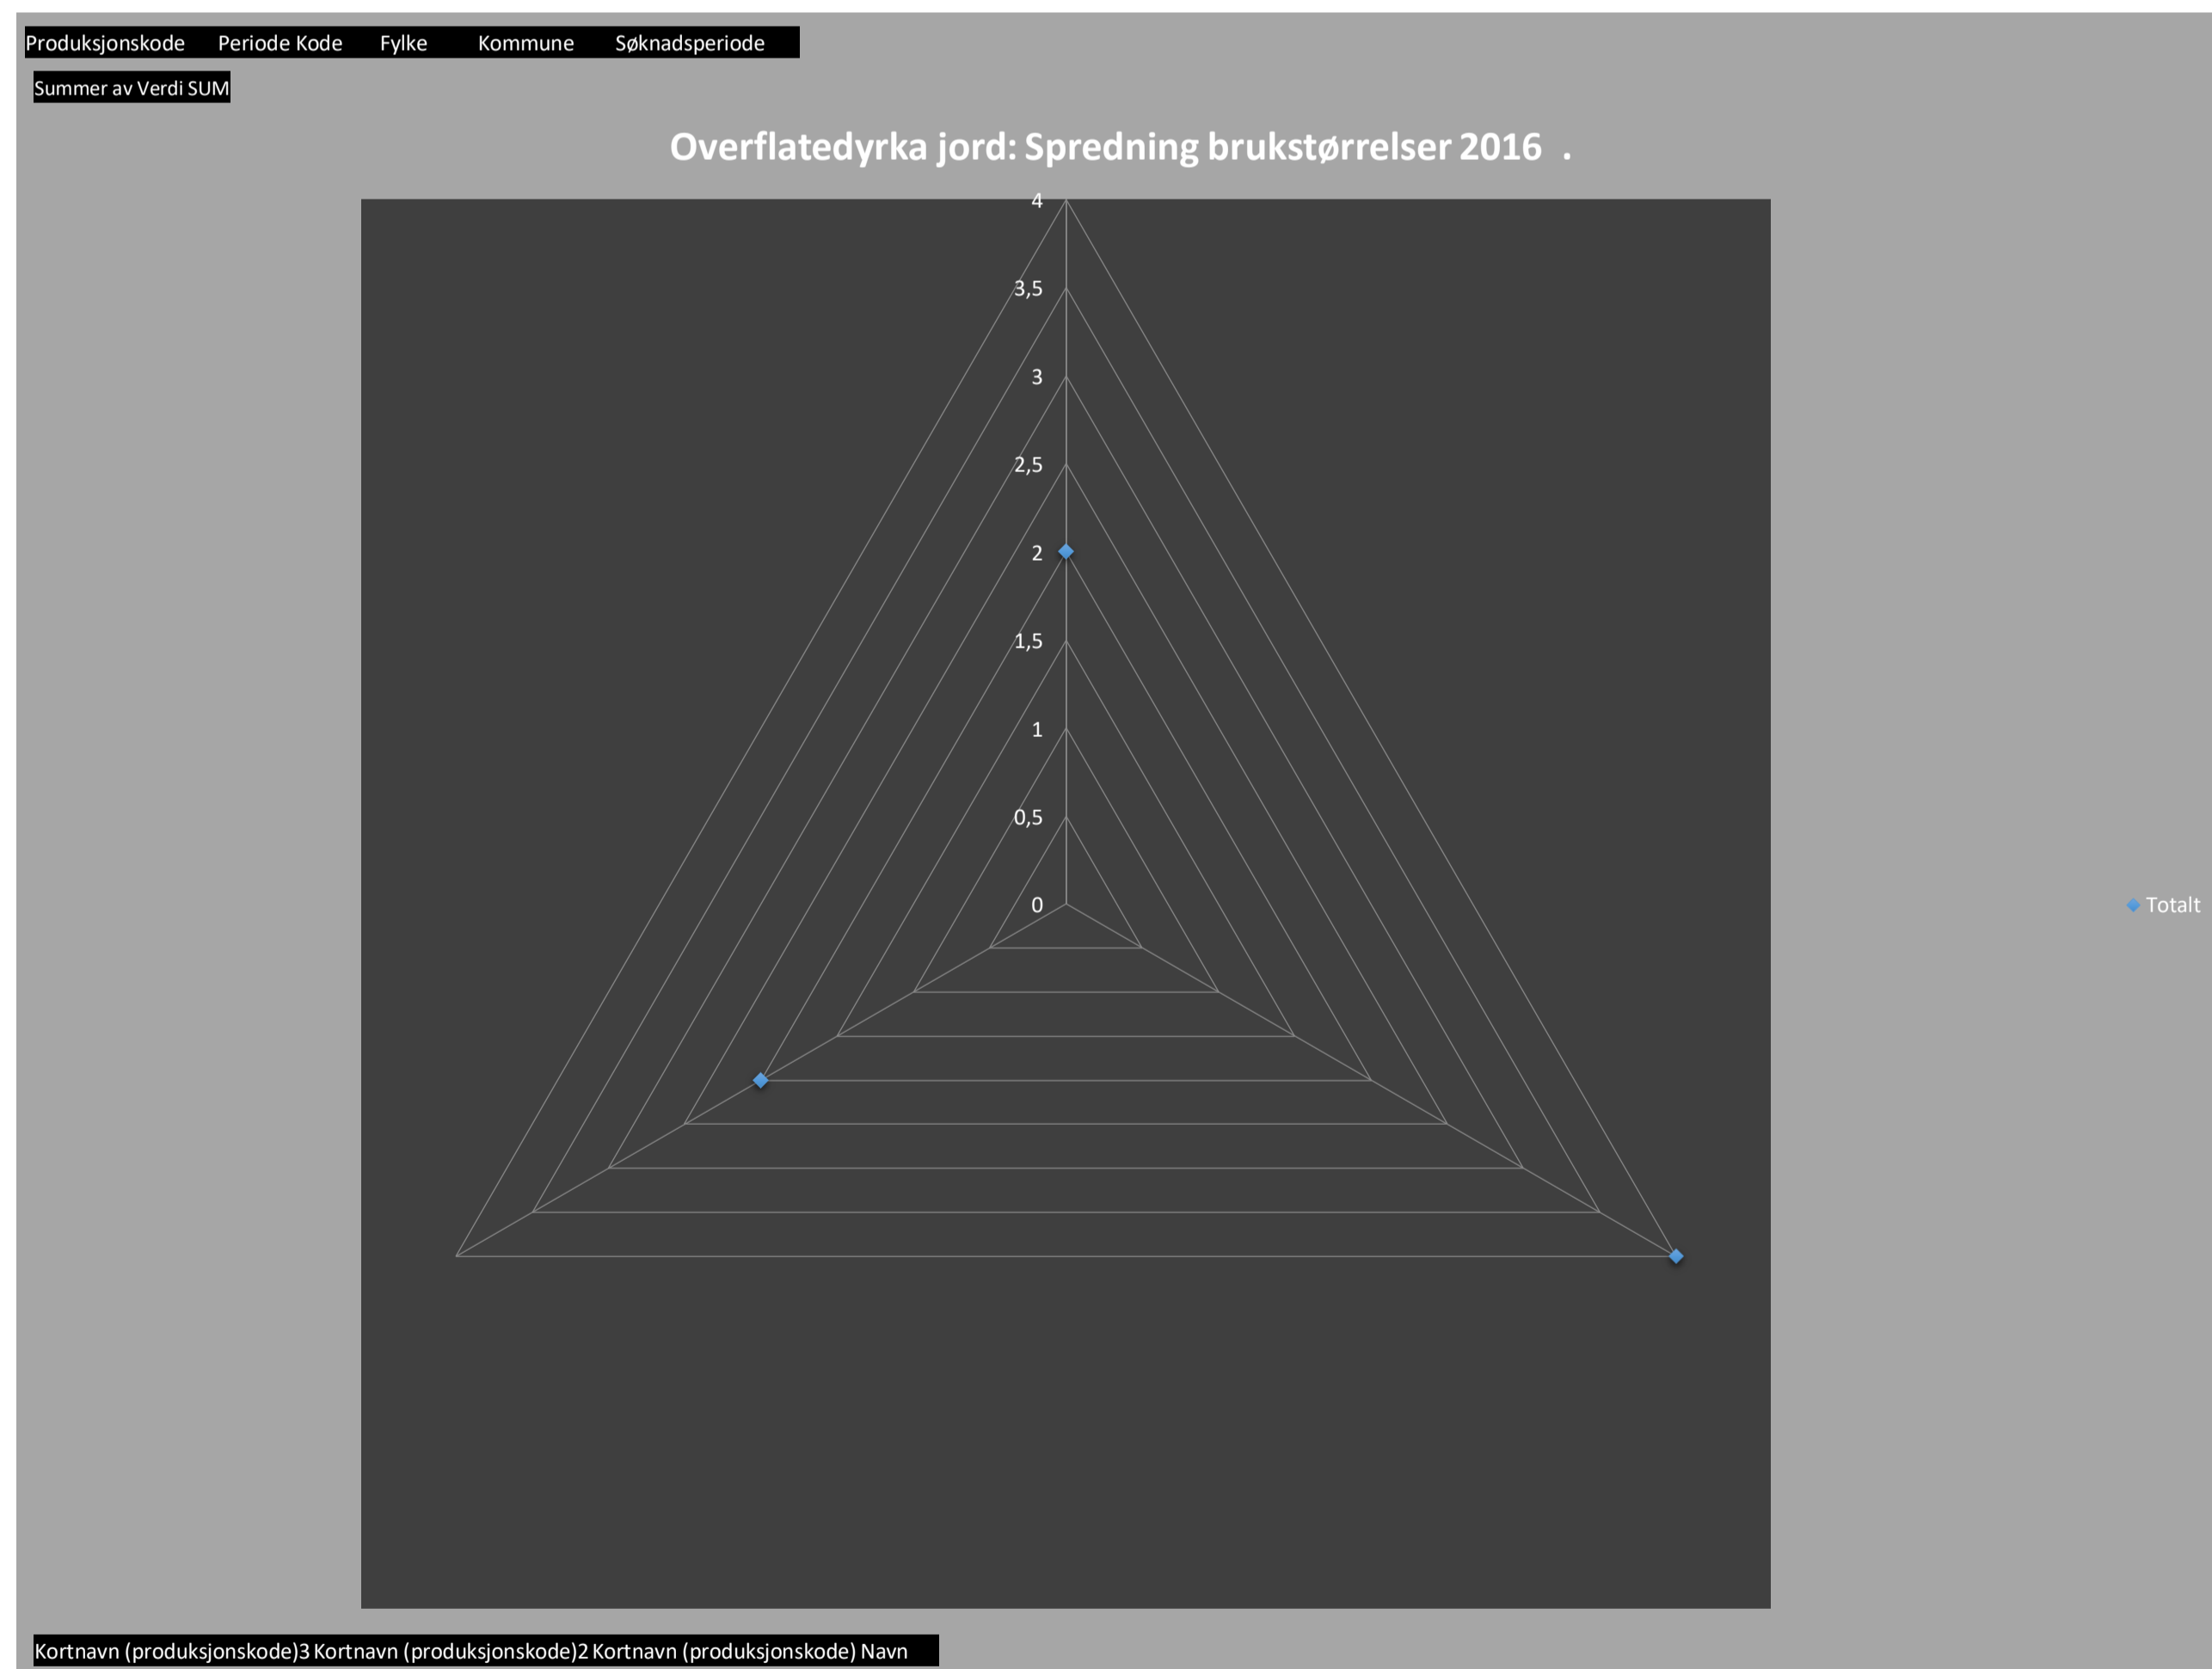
Produksjonskode Periode Kode Fylke Kommune Søknadsperiode

Summer av Verdi SUM

Overflatedyrka jord: Spredning brukstørrelser 2016 .

4
3,5
3
2,5
2
1,5
1
0,5
0

Totalt

Kortnavn (produksjonskode)3 Kortnavn (produksjonskode)2 Kortnavn (produksjonskode) Navn